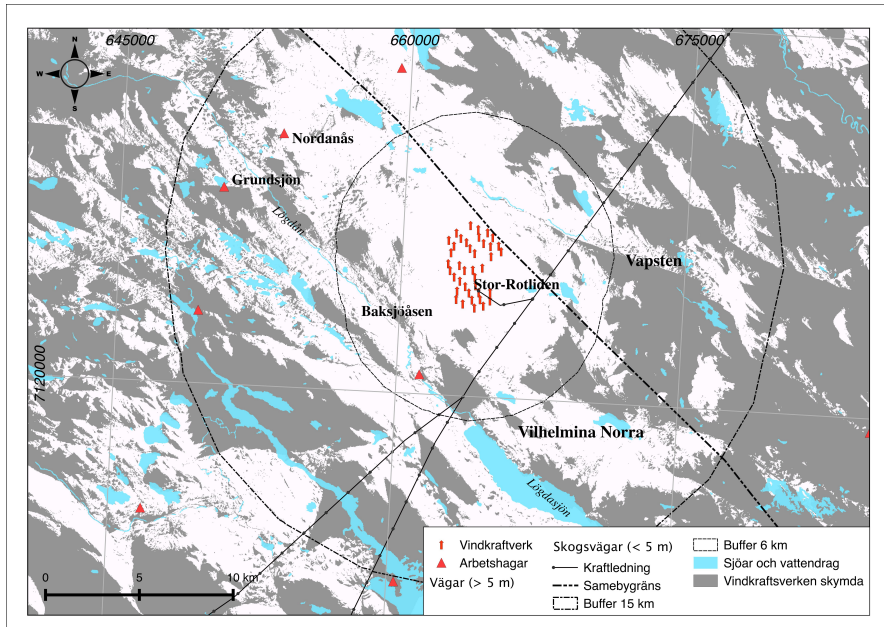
645000
660000
675000
N
W
E
S
Nordanås
Grundsjön
Lögdån
Vapsten
Stor-Rotliden
Baksjöåsen
7120000
Vilhelmina Norra
Lögdasjön
0
5
10 km
Vindkraftverk
Arbetshagar
Vägar (> 5 m)
Skogsvägar (< 5 m)
Kraftledning
Samebygräns
Buffer 15 km
Buffer 6 km
Sjöar och vattendrag
Vindkraftsverken skymda